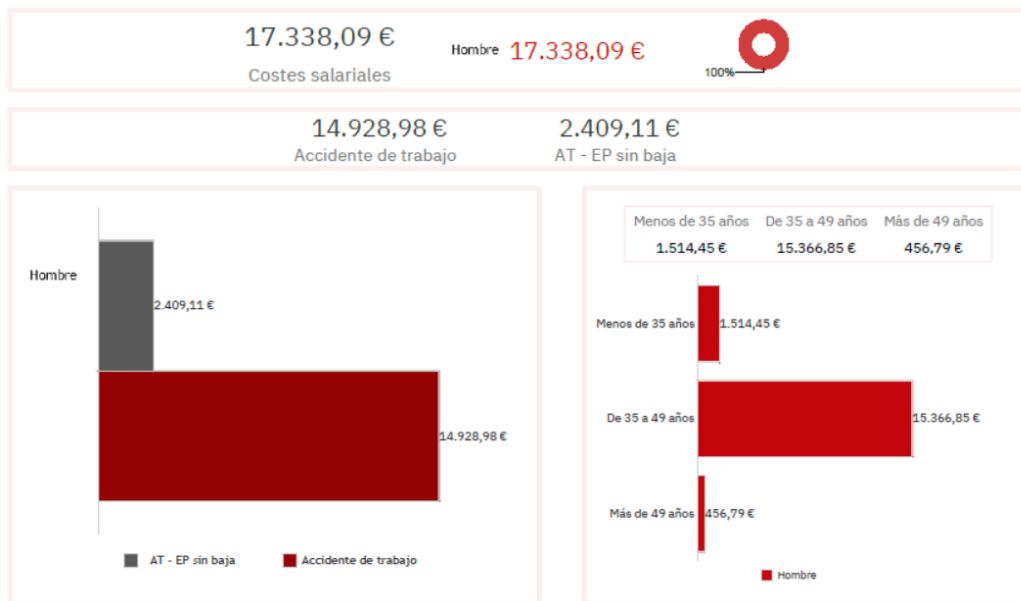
17.338,09 €
Costes salariales

Hombre 17.338,09 €

100%

14.928,98 €
Accidente de trabajo

2.409,11 €
AT - EP sin baja

Hombre
2.409,11 €
14.928,98 €

AT - EP sin baja
Accidente de trabajo

| Menos de 35 años | De 35 a 49 años | Más de 49 años |
|---|---|---|
| 1.514,45 € | 15.366,85 € | 456,79 € |

Menos de 35 años 1.514,45 €
De 35 a 49 años 15.366,85 €
Más de 49 años 456,79 €

Hombre